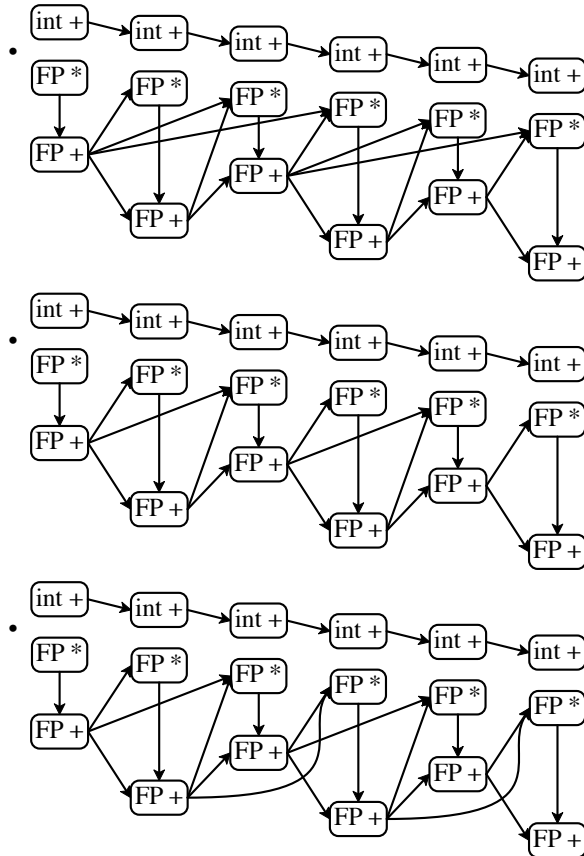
int + int + int + int + int + int +
FP * FP * FP * FP * FP * FP *
FP + FP + FP + FP + FP + FP +

int + int + int + int + int + int +
FP * FP * FP * FP * FP * FP *
FP + FP + FP + FP + FP + FP +

int + int + int + int + int + int +
FP * FP * FP * FP * FP * FP *
FP + FP + FP + FP + FP + FP +